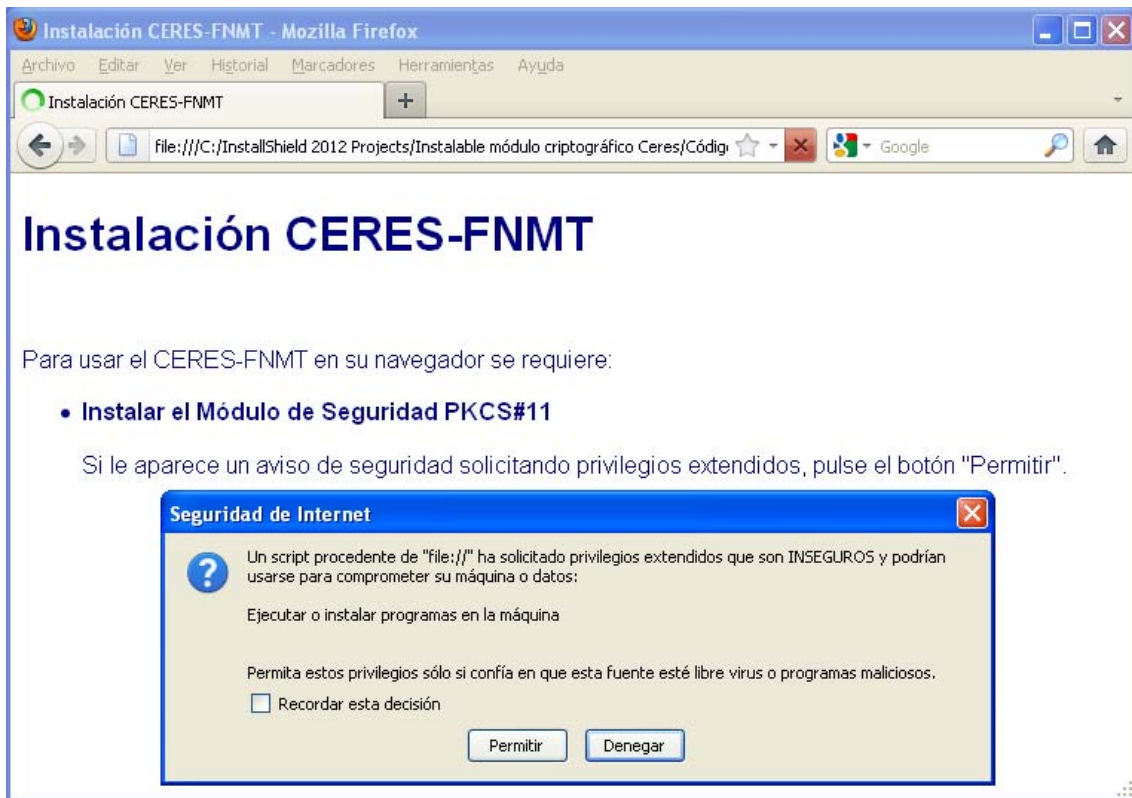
Instalación CERES-FNMT - Mozilla Firefox

Archivo Editar Ver Historial Marcadores Herramientas Ayuda

Instalación CERES-FNMT +

file:///C:/InstallShield 2012 Projects/Instalable módulo criptográfico Ceres/Códig

Google

Instalación CERES-FNMT

Para usar el CERES-FNMT en su navegador se requiere:

• Instalar el Módulo de Seguridad PKCS#11

Si le aparece un aviso de seguridad solicitando privilegios extendidos, pulse el botón "Permitir".

Seguridad de Internet

Un script procedente de "file://" ha solicitado privilegios extendidos que son INSEGUROS y podrían usarse para comprometer su máquina o datos:

Ejecutar o instalar programas en la máquina

Permita estos privilegios sólo si confía en que esta fuente esté libre virus o programas maliciosos.

Recordar esta decisión

Permitir Denegar